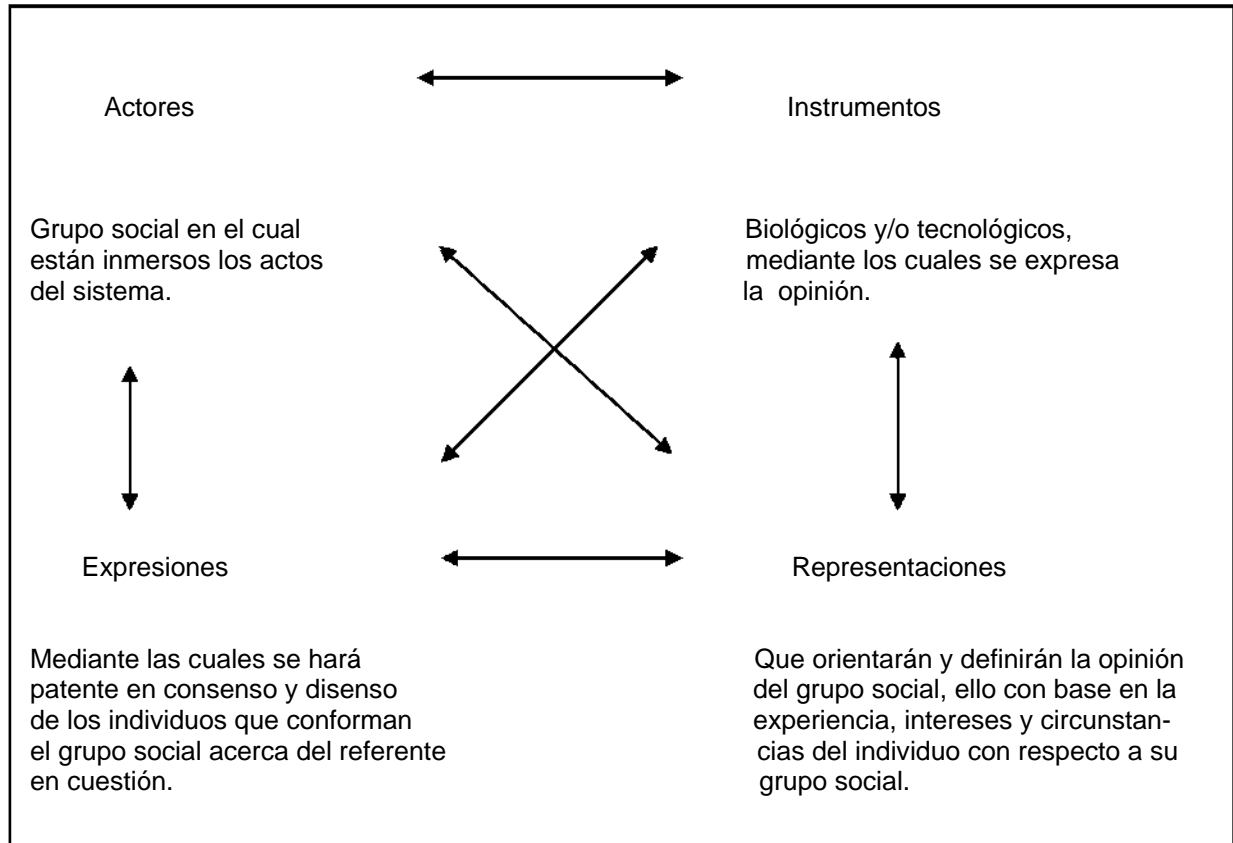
Actores

Instrumentos

Grupo social en el cual están inmersos los actos del sistema.

Biológicos y/o tecnológicos, mediante los cuales se expresa la opinión.

Expresiones

Representaciones

Mediante las cuales se hará patente en consenso y disenso de los individuos que conforman el grupo social acerca del referente en cuestión.

Que orientarán y definirán la opinión del grupo social, ello con base en la experiencia, intereses y circunstancias del individuo con respecto a su grupo social.